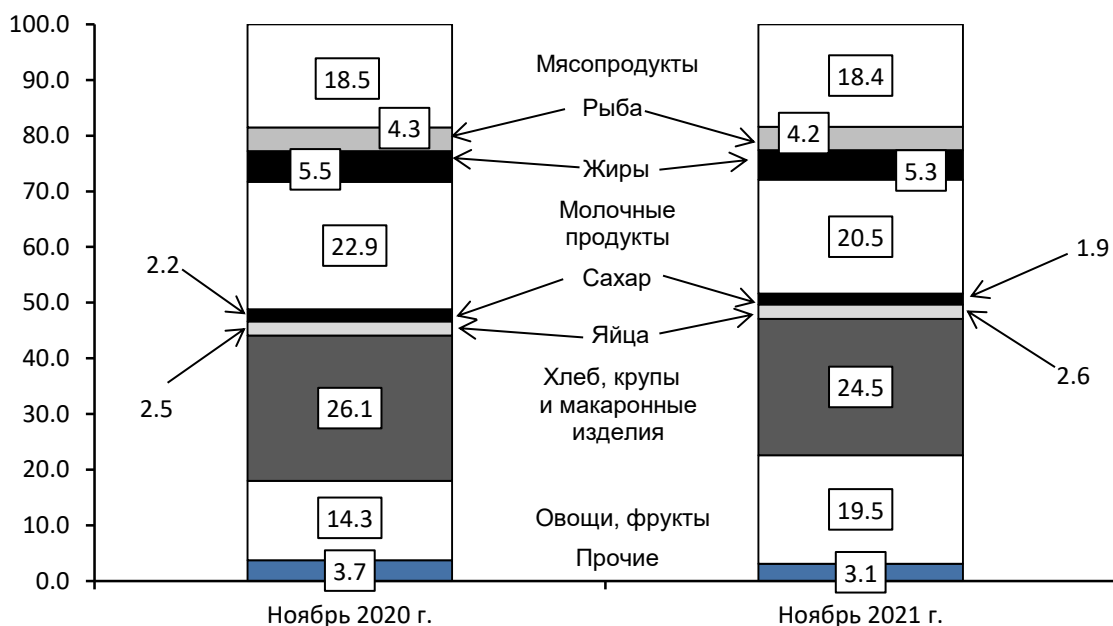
100.0
90.0
80.0
70.0
60.0
50.0
40.0
30.0
20.0
10.0
0.0

18.5
4.3
5.5
22.9
2.2
2.5
26.1
14.3
3.7

Мясопродукты
Рыба
Жиры
Молочные продукты
Сахар
Яйца
Хлеб, крупы и макаронные изделия
Овощи, фрукты
Прочие

18.4
4.2
5.3
20.5
1.9
2.6
24.5
19.5
3.1

Ноябрь 2020 г.
Ноябрь 2021 г.